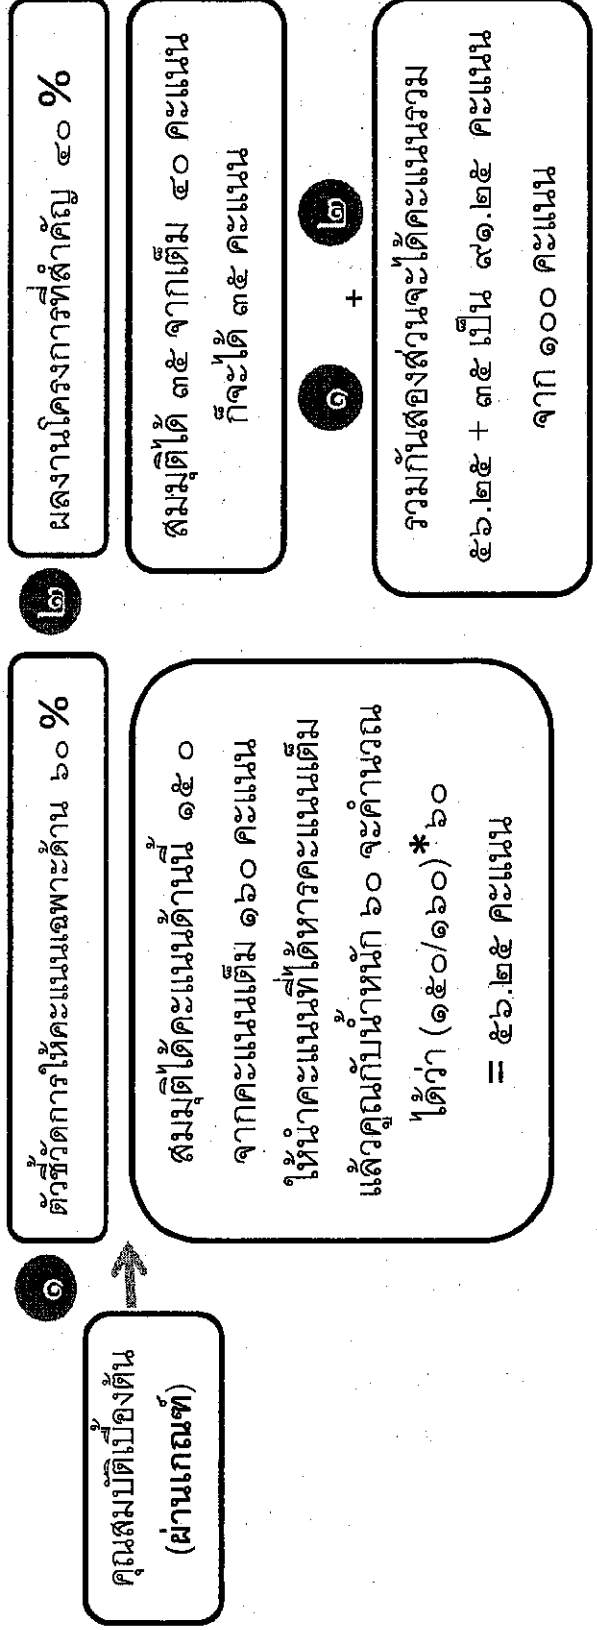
คุณสมบัติเบื้องต้น (ผ่านเกณฑ์)

๑ ตัวชี้วัดการให้คะแนนเฉพาะด้าน ๖๐ %

สมมุติได้คะแนนด้านนี้ ๑๕๐ จากคะแนนเต็ม ๑๖๐ คะแนน ให้นำคะแนนที่ได้หารคะแนนเต็ม แล้วคูณกับน้ำหนัก ๖๐ จะคำนวณได้ว่า (๑๕๐/๑๖๐)*๖๐

= ๕๖.๒๕ คะแนน

๒ ผลงานโครงการที่สำคัญ ๔๐ %

สมมุติได้ ๓๕ จากเต็ม ๔๐ คะแนน ก็จะได้ ๓๕ คะแนน

๑ + ๒

รวมกันสองส่วนจะได้คะแนนรวม ๕๖.๒๕ + ๓๕ เป็น ๙๑.๒๕ คะแนน จาก ๑๐๐ คะแนน